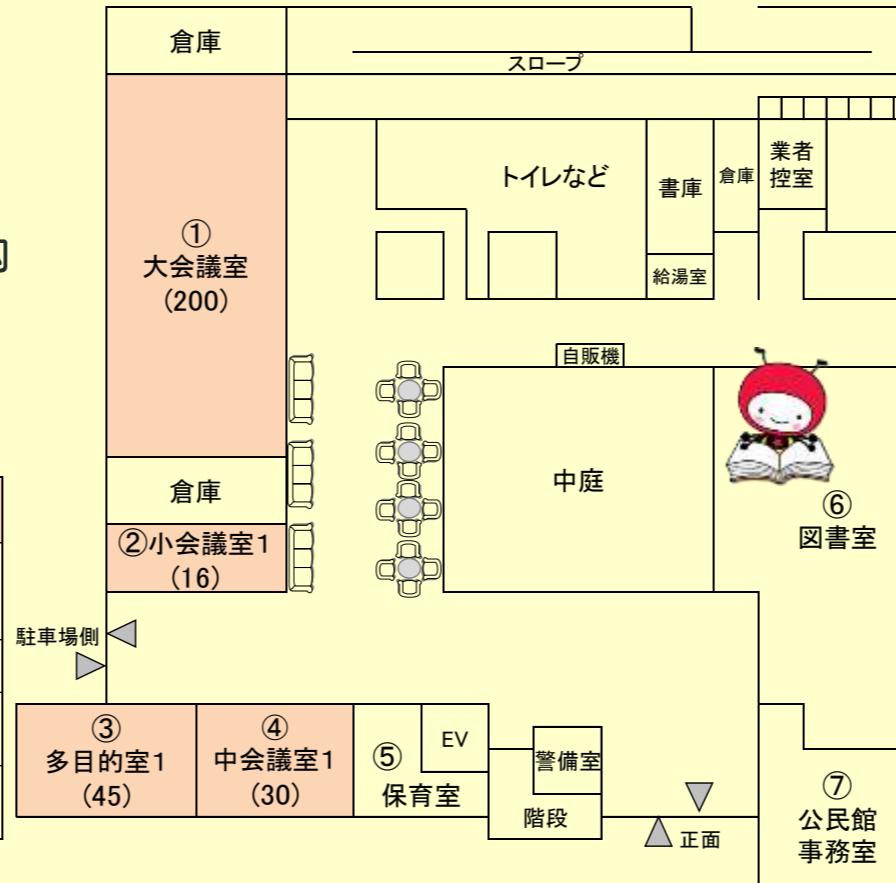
倉庫

スロープ

トイレなど

書庫

倉庫

業者
控室

給湯室

①
大会議室
(200)

自販機

中庭

⑥
図書室

倉庫

②小会議室1
(16)

駐車場側

③
多目的室1
(45)

④
中会議室1
(30)

⑤
保育室

EV

警備室

階段

正面

⑦
公民館
事務室